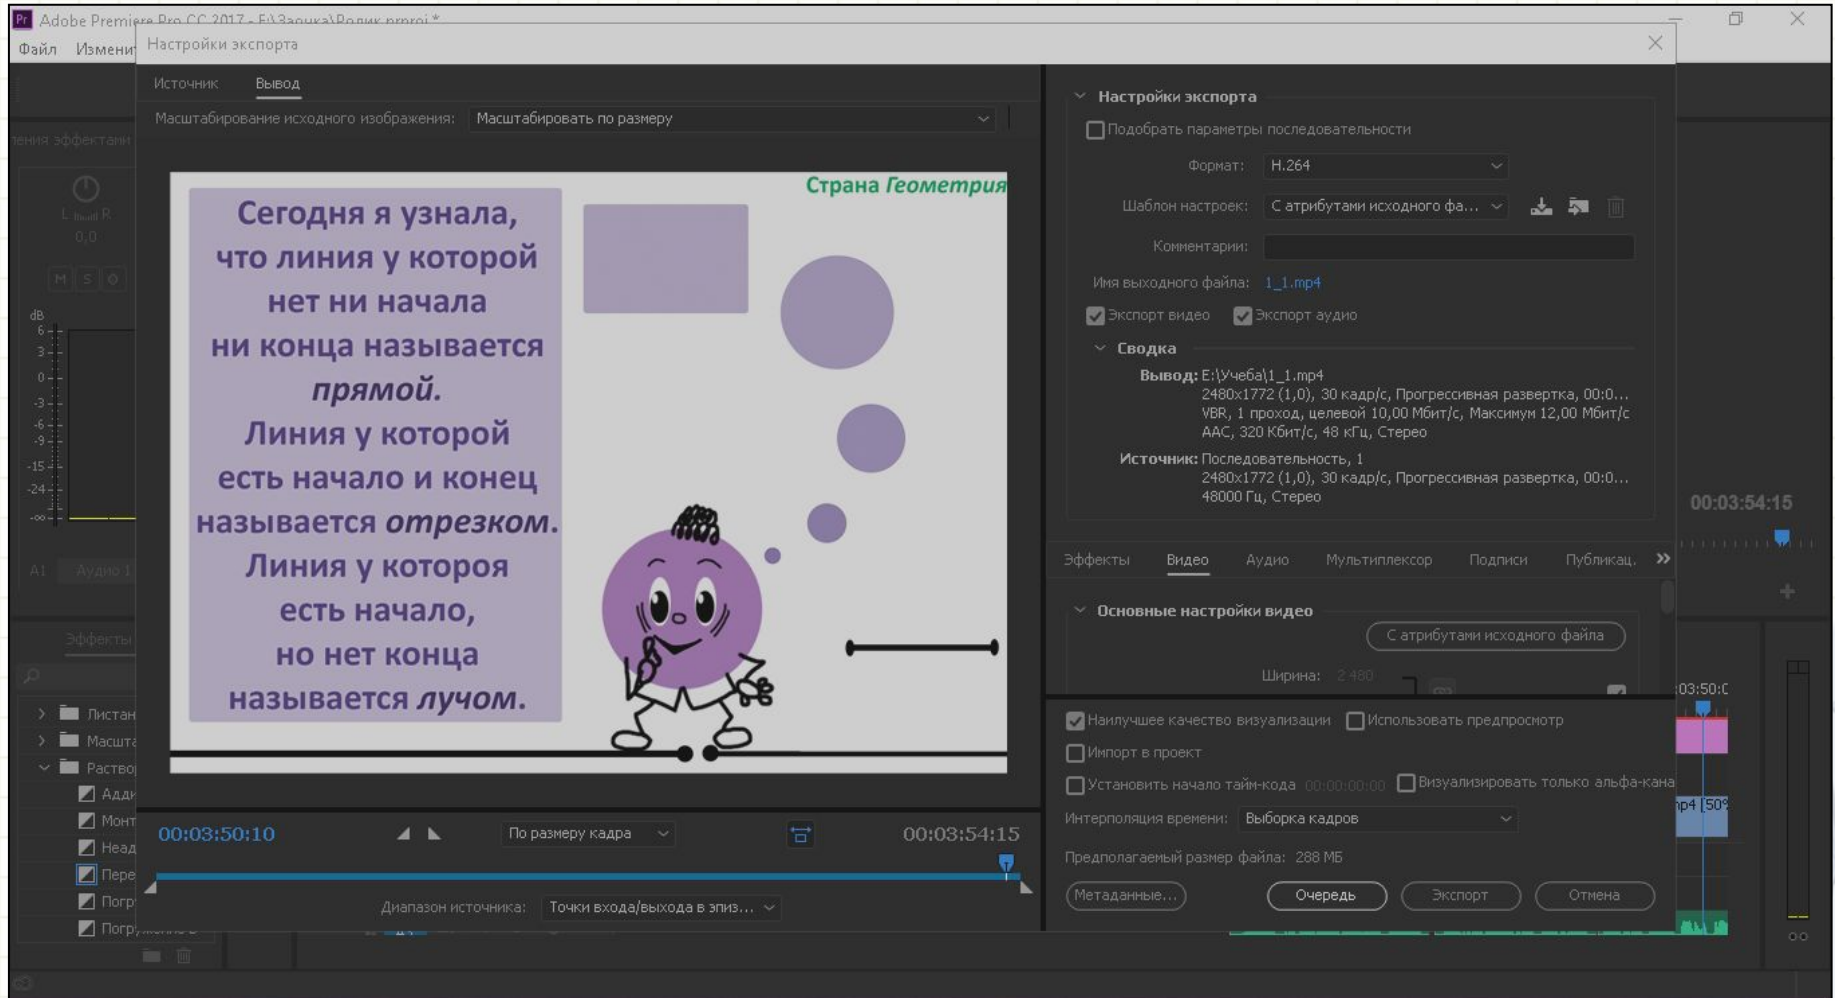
Adobe Premiere Pro CC 2017 - E:\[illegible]\Ролик.prproj *

Файл Изменит

Настройки экспорта

Источник Вывод

Масштабирование исходного изображения: Масштабировать по размеру

Страна Геометрия

Сегодня я узнала, что линия у которой нет ни начала ни конца называется прямой. Линия у которой есть начало и конец называется отрезком. Линия у которой есть начало, но нет конца называется лучом.

00:03:50:10

По размеру кадра

00:03:54:15

Диапазон источника: Точки входа/выхода в эпиз...

Настройки экспорта

Подобрать параметры последовательности

Формат: H.264

Шаблон настроек: С атрибутами исходного фа...

Комментарии:

Имя выходного файла: 1_1.mp4

Экспорт видео Экспорт аудио

Сводка

Вывод: E:\Учеба\1_1.mp4
2480x1772 (1,0), 30 кадр/с, Прогрессивная развертка, 00:0...
VBR, 1 проход, целевой 10,00 Мбит/с, Максимум 12,00 Мбит/с
AAC, 320 Кбит/с, 48 кГц, Стерео

Источник: Последовательность, 1
2480x1772 (1,0), 30 кадр/с, Прогрессивная развертка, 00:0...
48000 Гц, Стерео

Эффекты Видео Аудио Мультиплексор Подписи Публикац.

Основные настройки видео

С атрибутами исходного файла

Ширина: 2 480

Наилучшее качество визуализации Использовать предпросмотр

Импорт в проект

Установить начало тайм-кода 00:00:00:00 Визуализировать только альфа-кана

Интерполяция времени: Выборка кадров

Предполагаемый размер файла: 288 МБ

Метаданные... Очередь Экспорт Отмена

00:03:54:15

03:50:0

dB

Эффекты

Листан

Масшта

Растро

Адди

Монт

Неад

Пере

Погр

Погр

A1 Аудио 1

0,0